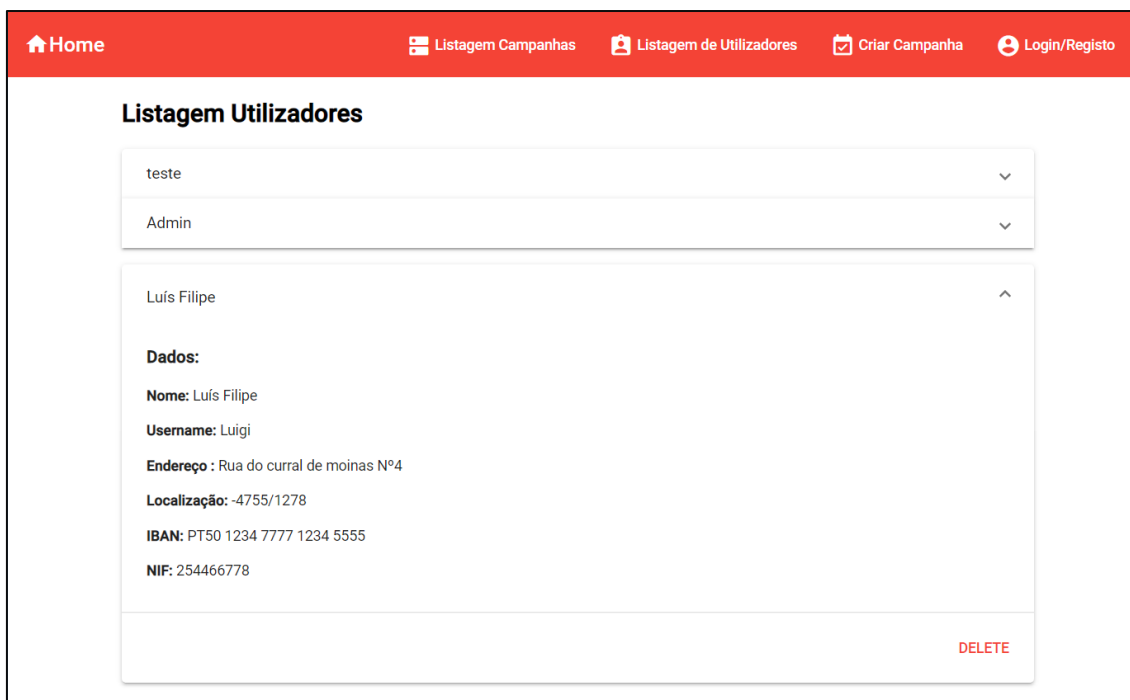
Home

Listagem Campanhas

Listagem de Utilizadores

Criar Campanha

Login/Registo

Listagem Utilizadores

teste

Admin

Luís Filipe

Dados:

Nome: Luís Filipe

Username: Luigi

Endereço : Rua do curral de moinas Nº4

Localização: -4755/1278

IBAN: PT50 1234 7777 1234 5555

NIF: 254466778

DELETE